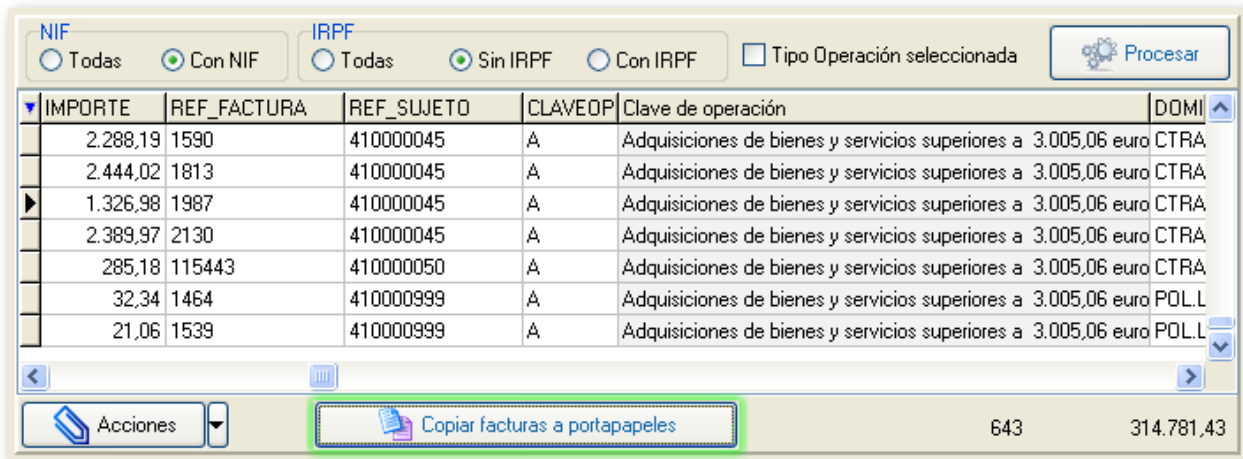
NIF
Todas Con NIF

IRPF
Todas Sin IRPF Con IRPF

Tipo Operación seleccionada

Procesar

| IMPORTE | REF_FACTURA | REF_SUJETO | CLAVEOP | Clave de operación | DOMI |
|---|---|---|---|---|---|
| 2.288,19 | 1590 | 410000045 | A | Adquisiciones de bienes y servicios superiores a 3.005,06 euro | CTRA |
| 2.444,02 | 1813 | 410000045 | A | Adquisiciones de bienes y servicios superiores a 3.005,06 euro | CTRA |
| 1.326,98 | 1987 | 410000045 | A | Adquisiciones de bienes y servicios superiores a 3.005,06 euro | CTRA |
| 2.389,97 | 2130 | 410000045 | A | Adquisiciones de bienes y servicios superiores a 3.005,06 euro | CTRA |
| 285,18 | 115443 | 410000050 | A | Adquisiciones de bienes y servicios superiores a 3.005,06 euro | CTRA |
| 32,34 | 1464 | 410000999 | A | Adquisiciones de bienes y servicios superiores a 3.005,06 euro | POL.L |
| 21,06 | 1539 | 410000999 | A | Adquisiciones de bienes y servicios superiores a 3.005,06 euro | POL.L |

Acciones

Copiar facturas a portapapeles

643

314.781,43